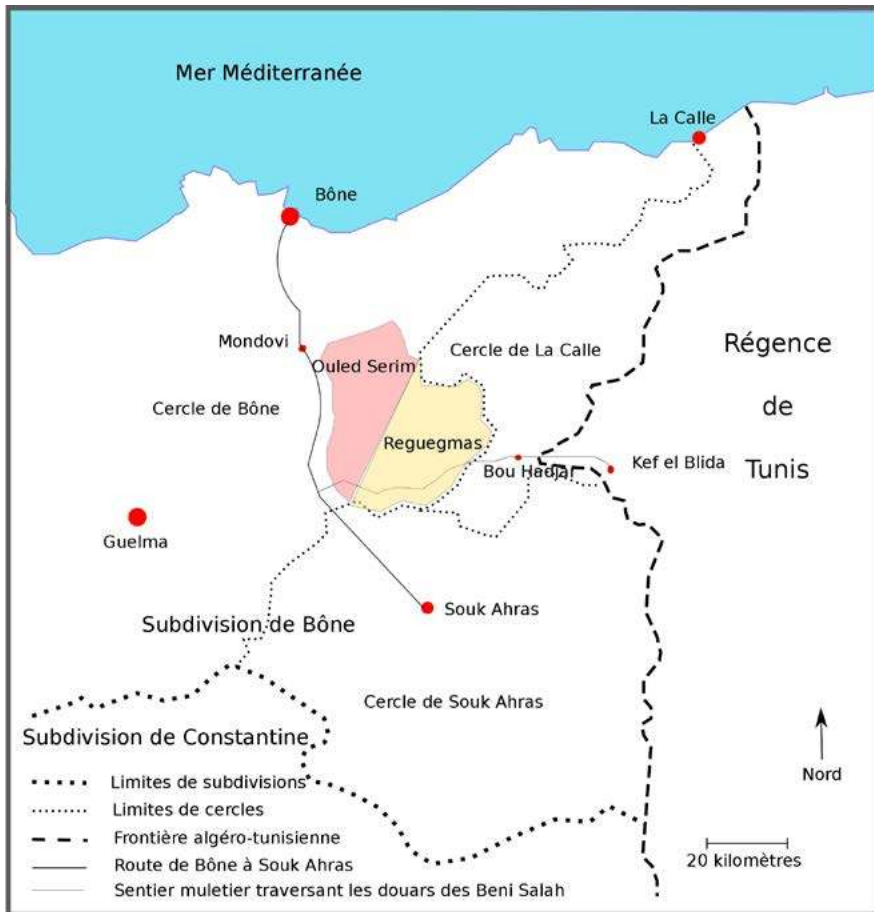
Mer Méditerranée

La Calle

Bône

Mondovi

Ouled Serim

Cercle de La Calle

Régence de Tunis

Cercle de Bône

Reguegmas

Bou Hadjar

Kef el Blida

Guelma

Souk Ahras

Subdivision de Bône

Cercle de Souk Ahras

Subdivision de Constantine

Nord

Limites de subdivisions
Limites de cercles
Frontière algéro-tunisienne
Route de Bône à Souk Ahras
Sentier muletier traversant les douars des Beni Salah

20 kilomètres